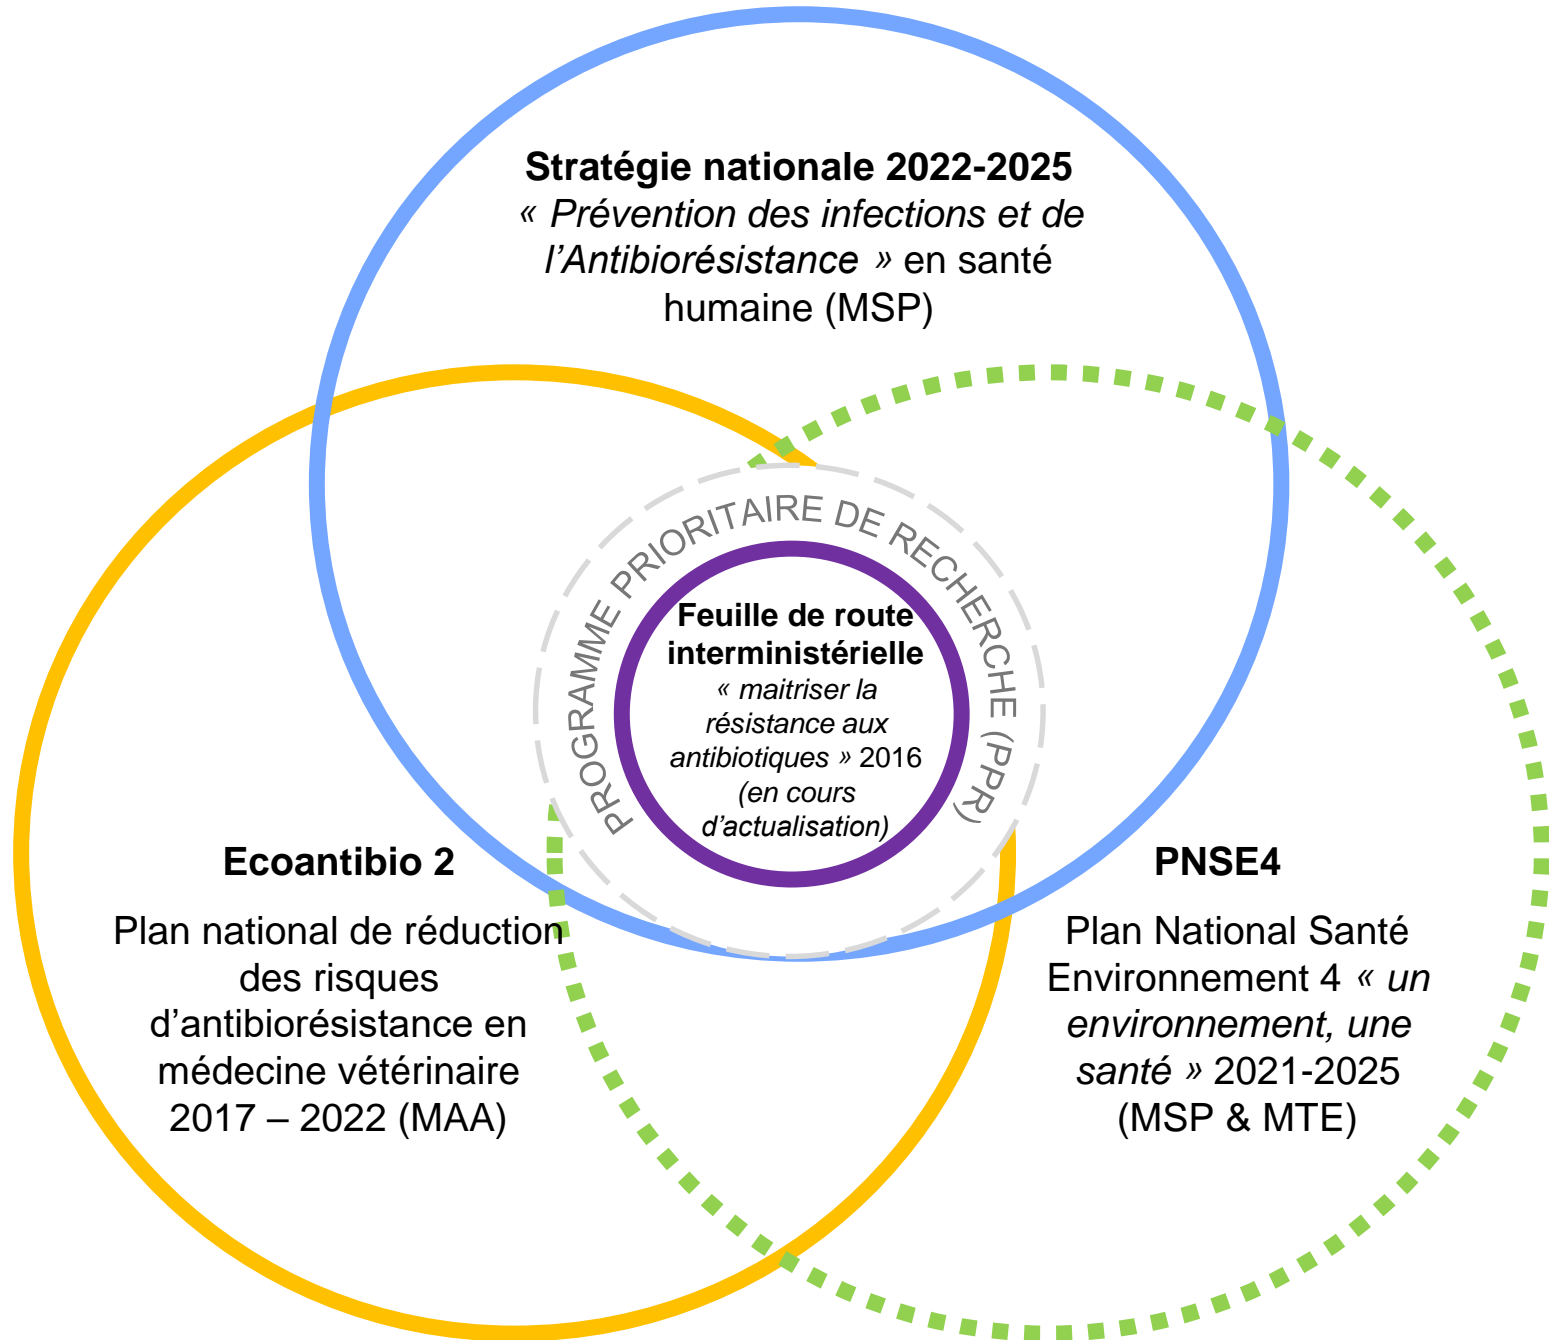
Stratégie nationale 2022-2025
« Prévention des infections et de l'Antibiorésistance » en santé humaine (MSP)

PROGRAMME PRIORITAIRE DE RECHERCHE (PPR)

Feuille de route interministérielle
« maitriser la résistance aux antibiotiques » 2016
(en cours d'actualisation)

Ecoantibio 2

Plan national de réduction des risques d'antibiorésistance en médecine vétérinaire 2017 – 2022 (MAA)

PNSE4

Plan National Santé Environnement 4 « un environnement, une santé » 2021-2025 (MSP & MTE)